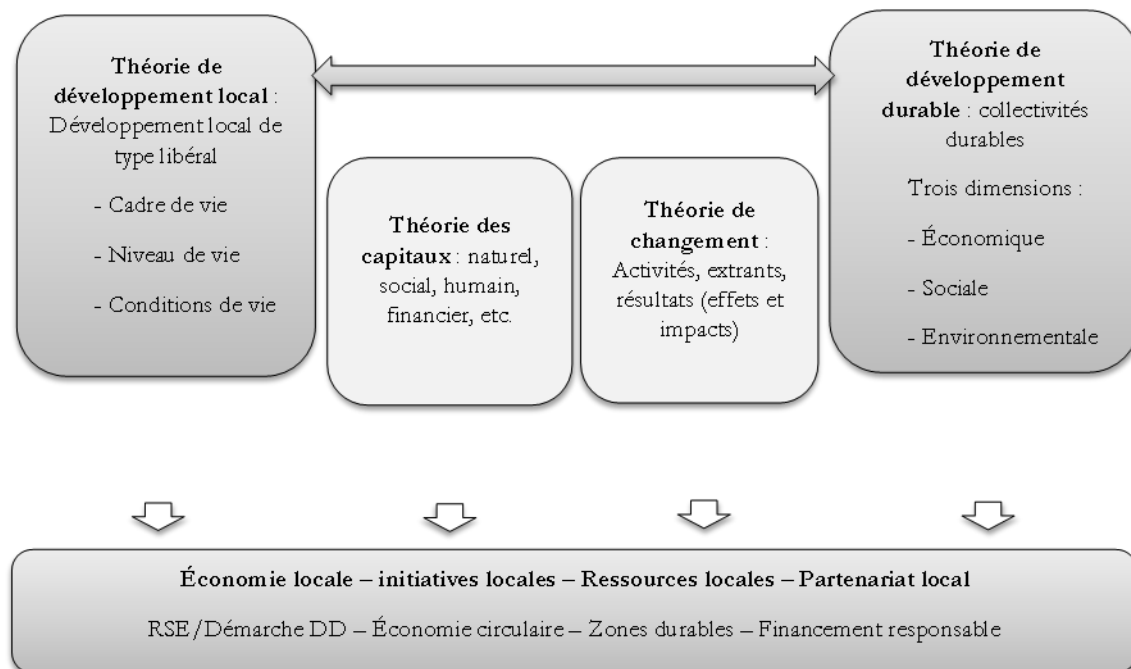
**Théorie de développement local** : Développement local de type libéral

- Cadre de vie

- Niveau de vie

- Conditions de vie

**Théorie des capitaux** : naturel, social, humain, financier, etc.

**Théorie de changement** : Activités, extrants, résultats (effets et impacts)

**Théorie de développement durable** : collectivités durables

Trois dimensions :

- Économique

- Sociale

- Environnementale

**Économie locale – initiatives locales – Ressources locales – Partenariat local**

RSE/Démarche DD – Économie circulaire – Zones durables – Financement responsable